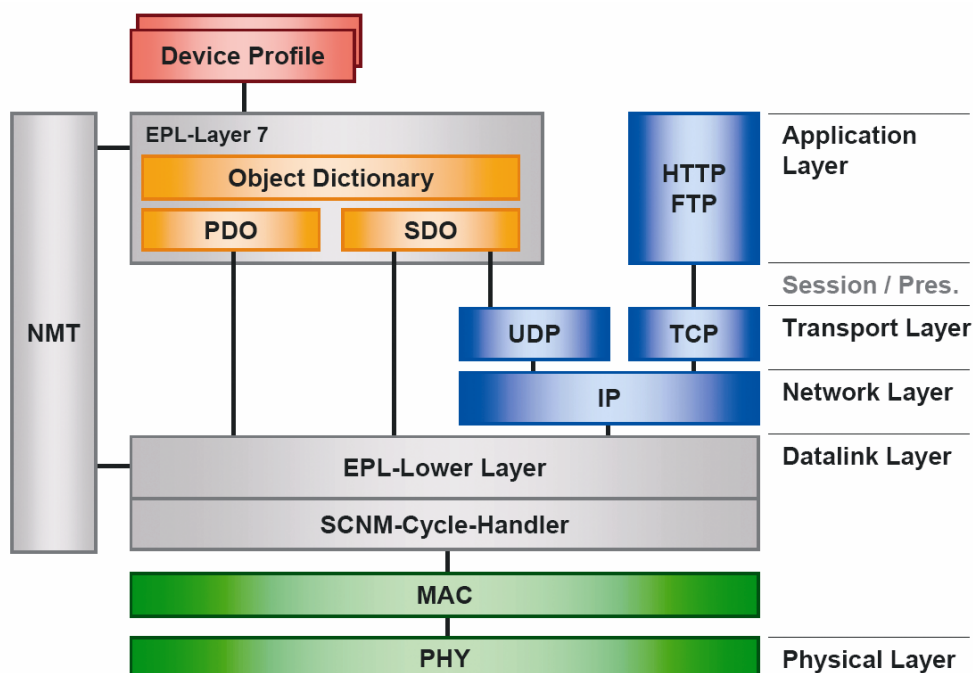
Device Profile

EPL-Layer 7

Object Dictionary

PDO

SDO

NMT

HTTP
FTP

Application Layer

Session / Pres.

UDP

TCP

Transport Layer

IP

Network Layer

EPL-Lower Layer

Datalink Layer

SCNM-Cycle-Handler

MAC

PHY

Physical Layer